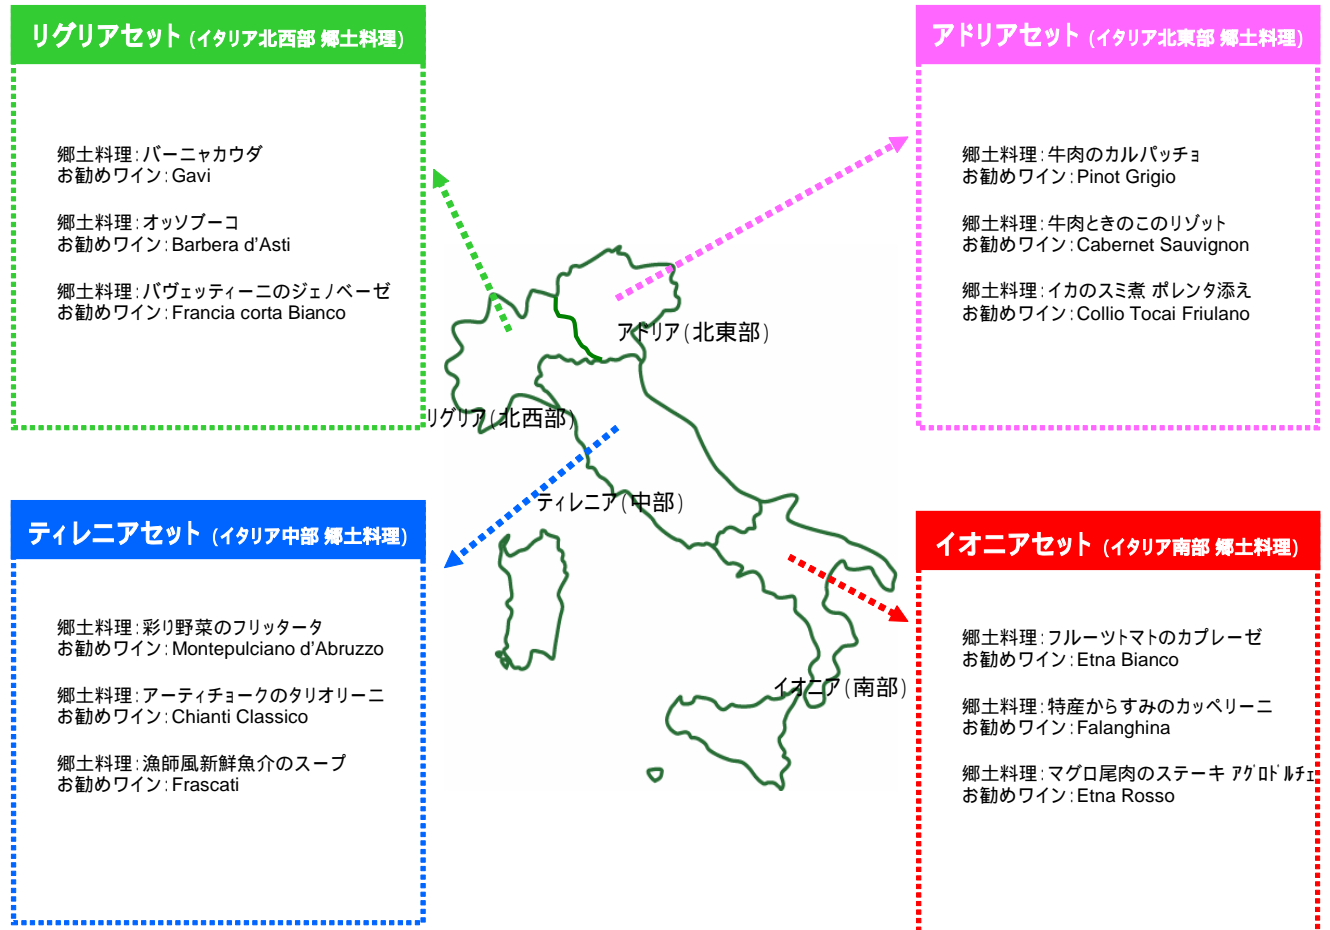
リグリアセット (イタリア北西部 郷土料理)

郷土料理：バーニャカウダ
お勧めワイン：Gavi

郷土料理：オッソブーコ
お勧めワイン：Barbera d'Asti

郷土料理：バヴェッティーニのジェノベーゼ
お勧めワイン：Francia corta Bianco

アドリアセット (イタリア北東部 郷土料理)

郷土料理：牛肉のカルパッチョ
お勧めワイン：Pinot Grigio

郷土料理：牛肉ときのこのリゾット
お勧めワイン：Cabernet Sauvignon

郷土料理：イカのスミ煮 ポレンタ添え
お勧めワイン：Collio Tocai Friulano

アドリア（北東部）

リグリア（北西部）

ティレニア（中部）

イオニア（南部）

ティレニアセット (イタリア中部 郷土料理)

郷土料理：彩り野菜のフリッタータ
お勧めワイン：Montepulciano d'Abruzzo

郷土料理：アーティチョークのタリオリーニ
お勧めワイン：Chianti Classico

郷土料理：漁師風新鮮魚介のスープ
お勧めワイン：Frascati

イオニアセット (イタリア南部 郷土料理)

郷土料理：フルーツトマトのカプレーゼ
お勧めワイン：Etna Bianco

郷土料理：特産からすみのカッペリーニ
お勧めワイン：Falanghina

郷土料理：マグロ尾肉のステーキ アグロドルチェ
お勧めワイン：Etna Rosso